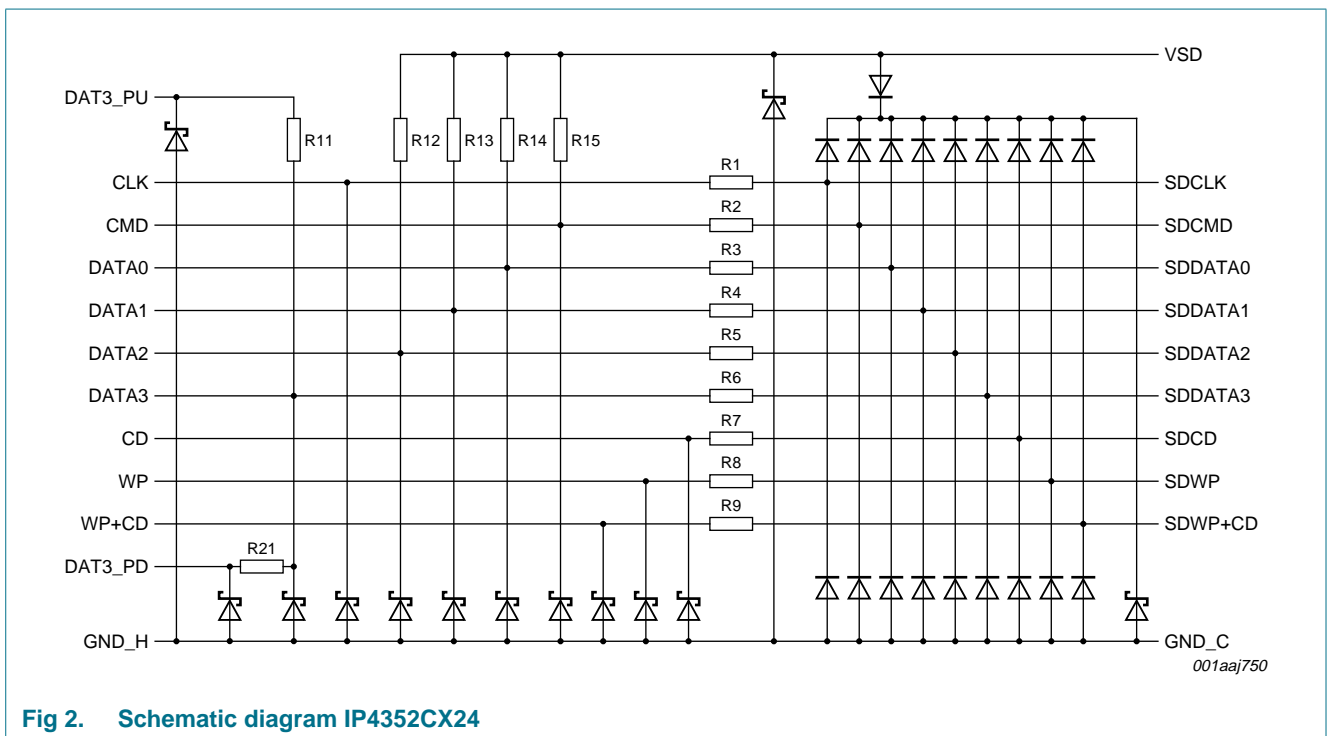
VSD

DAT3_PU

R11

R12

R13

R14

R15

R1

CLK

SDCLK

R2

CMD

SDCMD

R3

DATA0

SDDATA0

R4

DATA1

SDDATA1

R5

DATA2

SDDATA2

R6

DATA3

SDDATA3

R7

CD

SDCD

R8

WP

SDWP

R9

WP+CD

SDWP+CD

R21

DAT3_PD

GND_H

GND_C

001aaj750

Fig 2. Schematic diagram IP4352CX24